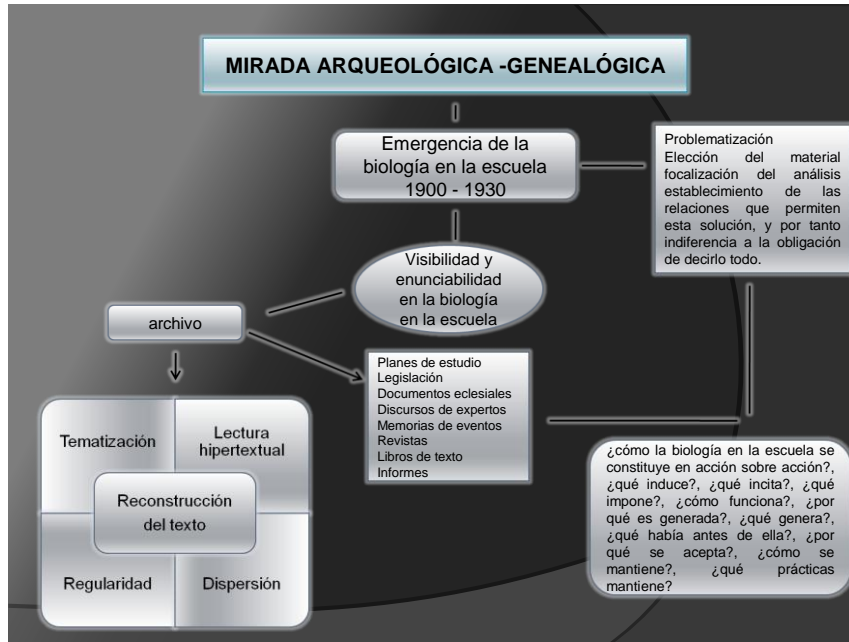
MIRADA ARQUEOLÓGICA -GENEALÓGICA

Emergencia de la biología en la escuela 1900 - 1930

Problematización
Elección del material focalización del análisis establecimiento de las relaciones que permiten esta solución, y por tanto indiferencia a la obligación de decirlo todo.

Visibilidad y enunciabilidad en la biología en la escuela

archivo

Planes de estudio
Legislación
Documentos eclesiales
Discursos de expertos
Memorias de eventos
Revistas
Libros de texto
Informes

Tematización

Lectura hipertextual

Reconstrucción del texto

Regularidad

Dispersión

¿cómo la biología en la escuela se constituye en acción sobre acción?, ¿qué induce?, ¿qué incita?, ¿qué impone?, ¿cómo funciona?, ¿por qué es generada?, ¿qué genera?, ¿qué había antes de ella?, ¿por qué se acepta?, ¿cómo se mantiene?, ¿qué prácticas mantiene?